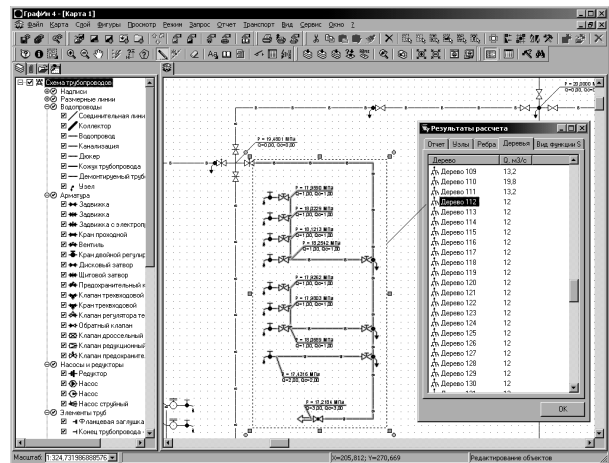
ГрафИн 4 - [Карта 1]
Файл Карта Слой Фигуры Просмотр Режим Запрос Отчет Транспорт Вид Сервис Окно ?

Схема трубопроводов
Надписи
Размерные линии
Водопроводы
Соединительная лини
Коллектор
Водопровод
Канализация
Дюкер
Кожух трубопровода
Демонтированный труб
Узел
Арматура
Задвижка
Задвижка
Задвижка с электроп
Кран проходной
Вентиль
Кран двойной регулир
Дисковый затвор
Щитовой затвор
Предохранительный к
Клапан трехходовой
Кран трехходовой
Клапан регулятора те
Обратный клапан
Клапан дроссельный
Клапан редукционный
Клапан предохраните
Насосы и редукторы
Редуктор
Насос
Насос
Насос струйный
Элементы труб
Фланцевая заглушка
Конец трубопровода

Результаты рассчета
Отчет | Узлы | Ребра | Деревья | Вид функции S

| Дерево | Q, м3/с |
|---|---|
| Дерево 109 | 13,2 |
| Дерево 110 | 19,8 |
| Дерево 111 | 13,2 |
| Дерево 112 | 12 |
| Дерево 113 | 12 |
| Дерево 114 | 12 |
| Дерево 115 | 12 |
| Дерево 116 | 12 |
| Дерево 117 | 12 |
| Дерево 118 | 12 |
| Дерево 119 | 12 |
| Дерево 120 | 12 |
| Дерево 121 | 12 |
| Дерево 122 | 12 |
| Дерево 123 | 12 |
| Дерево 124 | 12 |
| Дерево 125 | 12 |
| Дерево 126 | 12 |
| Дерево 127 | 12 |
| Дерево 128 | 12 |
| Дерево 129 | 12 |
| Дерево 130 | 12 |

OK

Масштаб: 1:324,73198888576 | X=205,812; Y=270,669 | Редактирование объектов